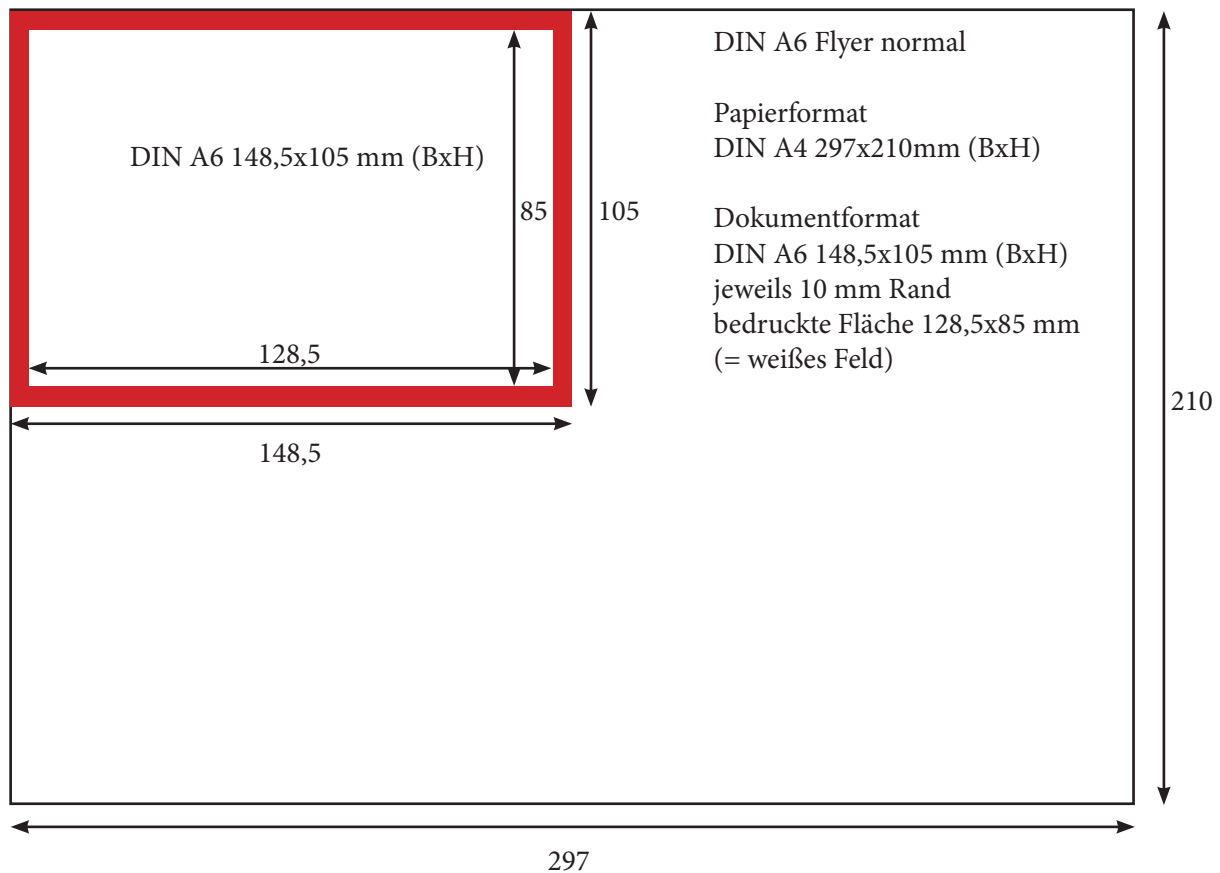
DIN A6 148,5x105 mm (BxH)

85

105

128,5

148,5

DIN A6 Flyer normal

Papierformat
DIN A4 297x210mm (BxH)

Dokumentformat
DIN A6 148,5x105 mm (BxH)
jeweils 10 mm Rand
bedruckte Fläche 128,5x85 mm
(= weißes Feld)

210

297